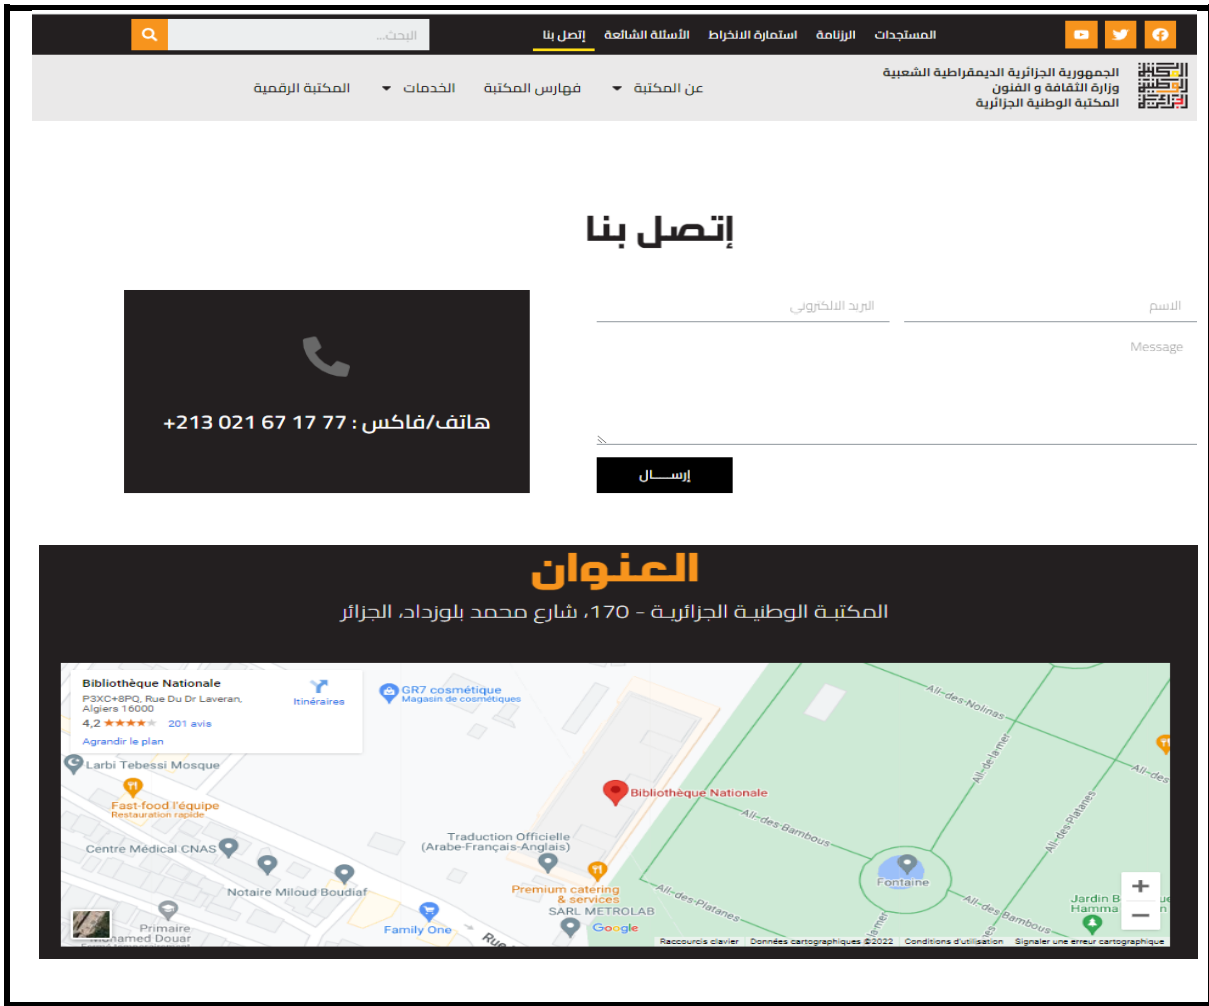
المستجدات الرزنامة استمارة الانخراط الأسئلة الشائعة إتصل بنا البحث...

الجمهورية الجزائرية الديمقراطية الشعبية
وزارة الثقافة و الفنون
المكتبة الوطنية الجزائرية

عن المكتبة فهارس المكتبة الخدمات المكتبة الرقمية

إتصل بنا

الاسم
البريد الالكتروني
Message

إرسال

هاتف/فاكس : 77 17 67 021 213+

العنوان

المكتبة الوطنية الجزائرية - 170، شارع محمد بلوزداد، الجزائر

Bibliothèque Nationale
P3XC+8PQ, Rue Du Dr Laveran, Algiers 16000
4,2 ★★★★ 201 avis
Agrandir le plan
Itinéraires
GR7 cosmétique
Magasin de cosmétiques
Larbi Tebessi Mosque
Fast-food l'équipe
Restauration rapide
Centre Médical CNAS
Notaire Miloud Boudiaf
Primaire Mohamed Douar
Family One
Traduction Officielle (Arabe-Français-Anglais)
Premium catering & services
SARL METROLAB
Bibliothèque Nationale
All-des Bambous
All-des-Nolinas
All-de-la-mer
All-des Platanes
Fontaine
Jardin B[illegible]
Hamma
Google
Raccourcis clavier Données cartographiques ©2022 Conditions d'utilisation Signaler une erreur cartographique